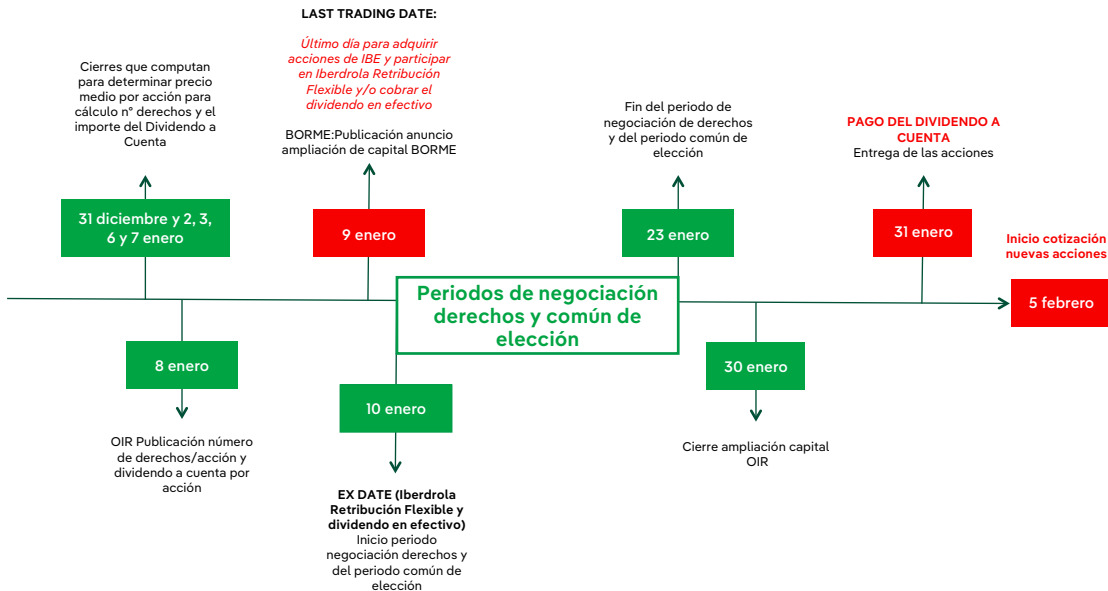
LAST TRADING DATE:

Último día para adquirir acciones de IBE y participar en Iberdrola Retribución Flexible y/o cobrar el dividendo en efectivo

Cierres que computan para determinar precio medio por acción para cálculo nº derechos y el importe del Dividendo a Cuenta

BORME:Publicación anuncio ampliación de capital BORME

Fin del periodo de negociación de derechos y del periodo común de elección

PAGO DEL DIVIDENDO A CUENTA
Entrega de las acciones

31 diciembre y 2, 3, 6 y 7 enero

9 enero

23 enero

31 enero

Inicio cotización nuevas acciones

Periodos de negociación derechos y común de elección

5 febrero

8 enero

30 enero

10 enero

OIR Publicación número de derechos/acción y dividendo a cuenta por acción

Cierre ampliación capital OIR

EX DATE (Iberdrola Retribución Flexible y dividendo en efectivo)
Inicio periodo negociación derechos y del periodo común de elección